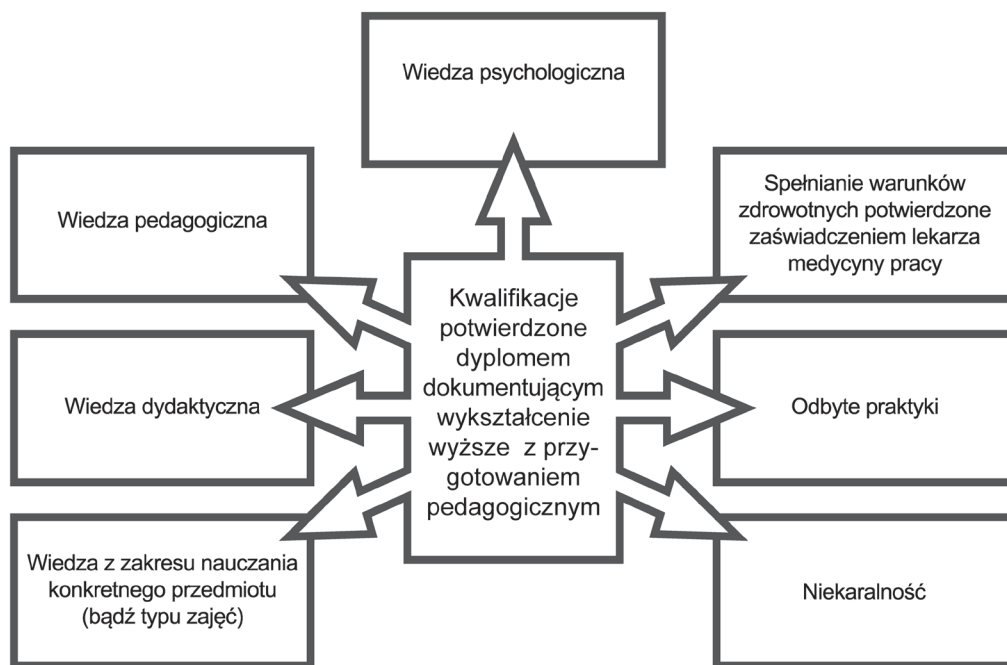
Wiedza psychologiczna

Wiedza pedagogiczna

Spełnianie warunków zdrowotnych potwierdzone zaświadczeniem lekarza medycyny pracy

Kwalifikacje potwierdzone dyplomem dokumentującym wykształcenie wyższe z przygotowaniem pedagogicznym

Wiedza dydaktyczna

Odbyte praktyki

Wiedza z zakresu nauczania konkretnego przedmiotu (bądź typu zajęć)

Niekaralność